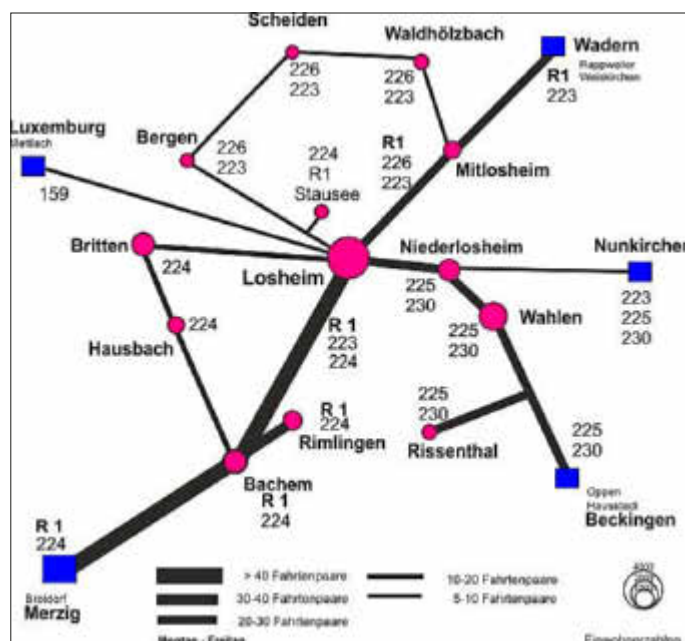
Scheiden
226
223

Waldhölzbach
226
223

Wadern
Rappweiler Weiskirchen
R1
223

Luxemburg
Mettlach
159

Bergen
226
223

224
R1
Stausee

R1
226
223

Mitlosheim

Britten
224

Losheim

Niederlosheim

Nunkircher
223
225
230

225
230

225
230

Wahlen

224
Hausbach

R 1
223
224

225
230

R 1
224
Rimlingen

Rissenthal

225
230

Bachem
R 1
224

Oppen
Haustadt
Beckingen

R 1
224

Brotdorf
Merzig

> 40 Fahrtenpaare
30-40 Fahrtenpaare
20-30 Fahrtenpaare
10-20 Fahrtenpaare
5-10 Fahrtenpaare

Montag - Freitag

Einwohnerzahlen